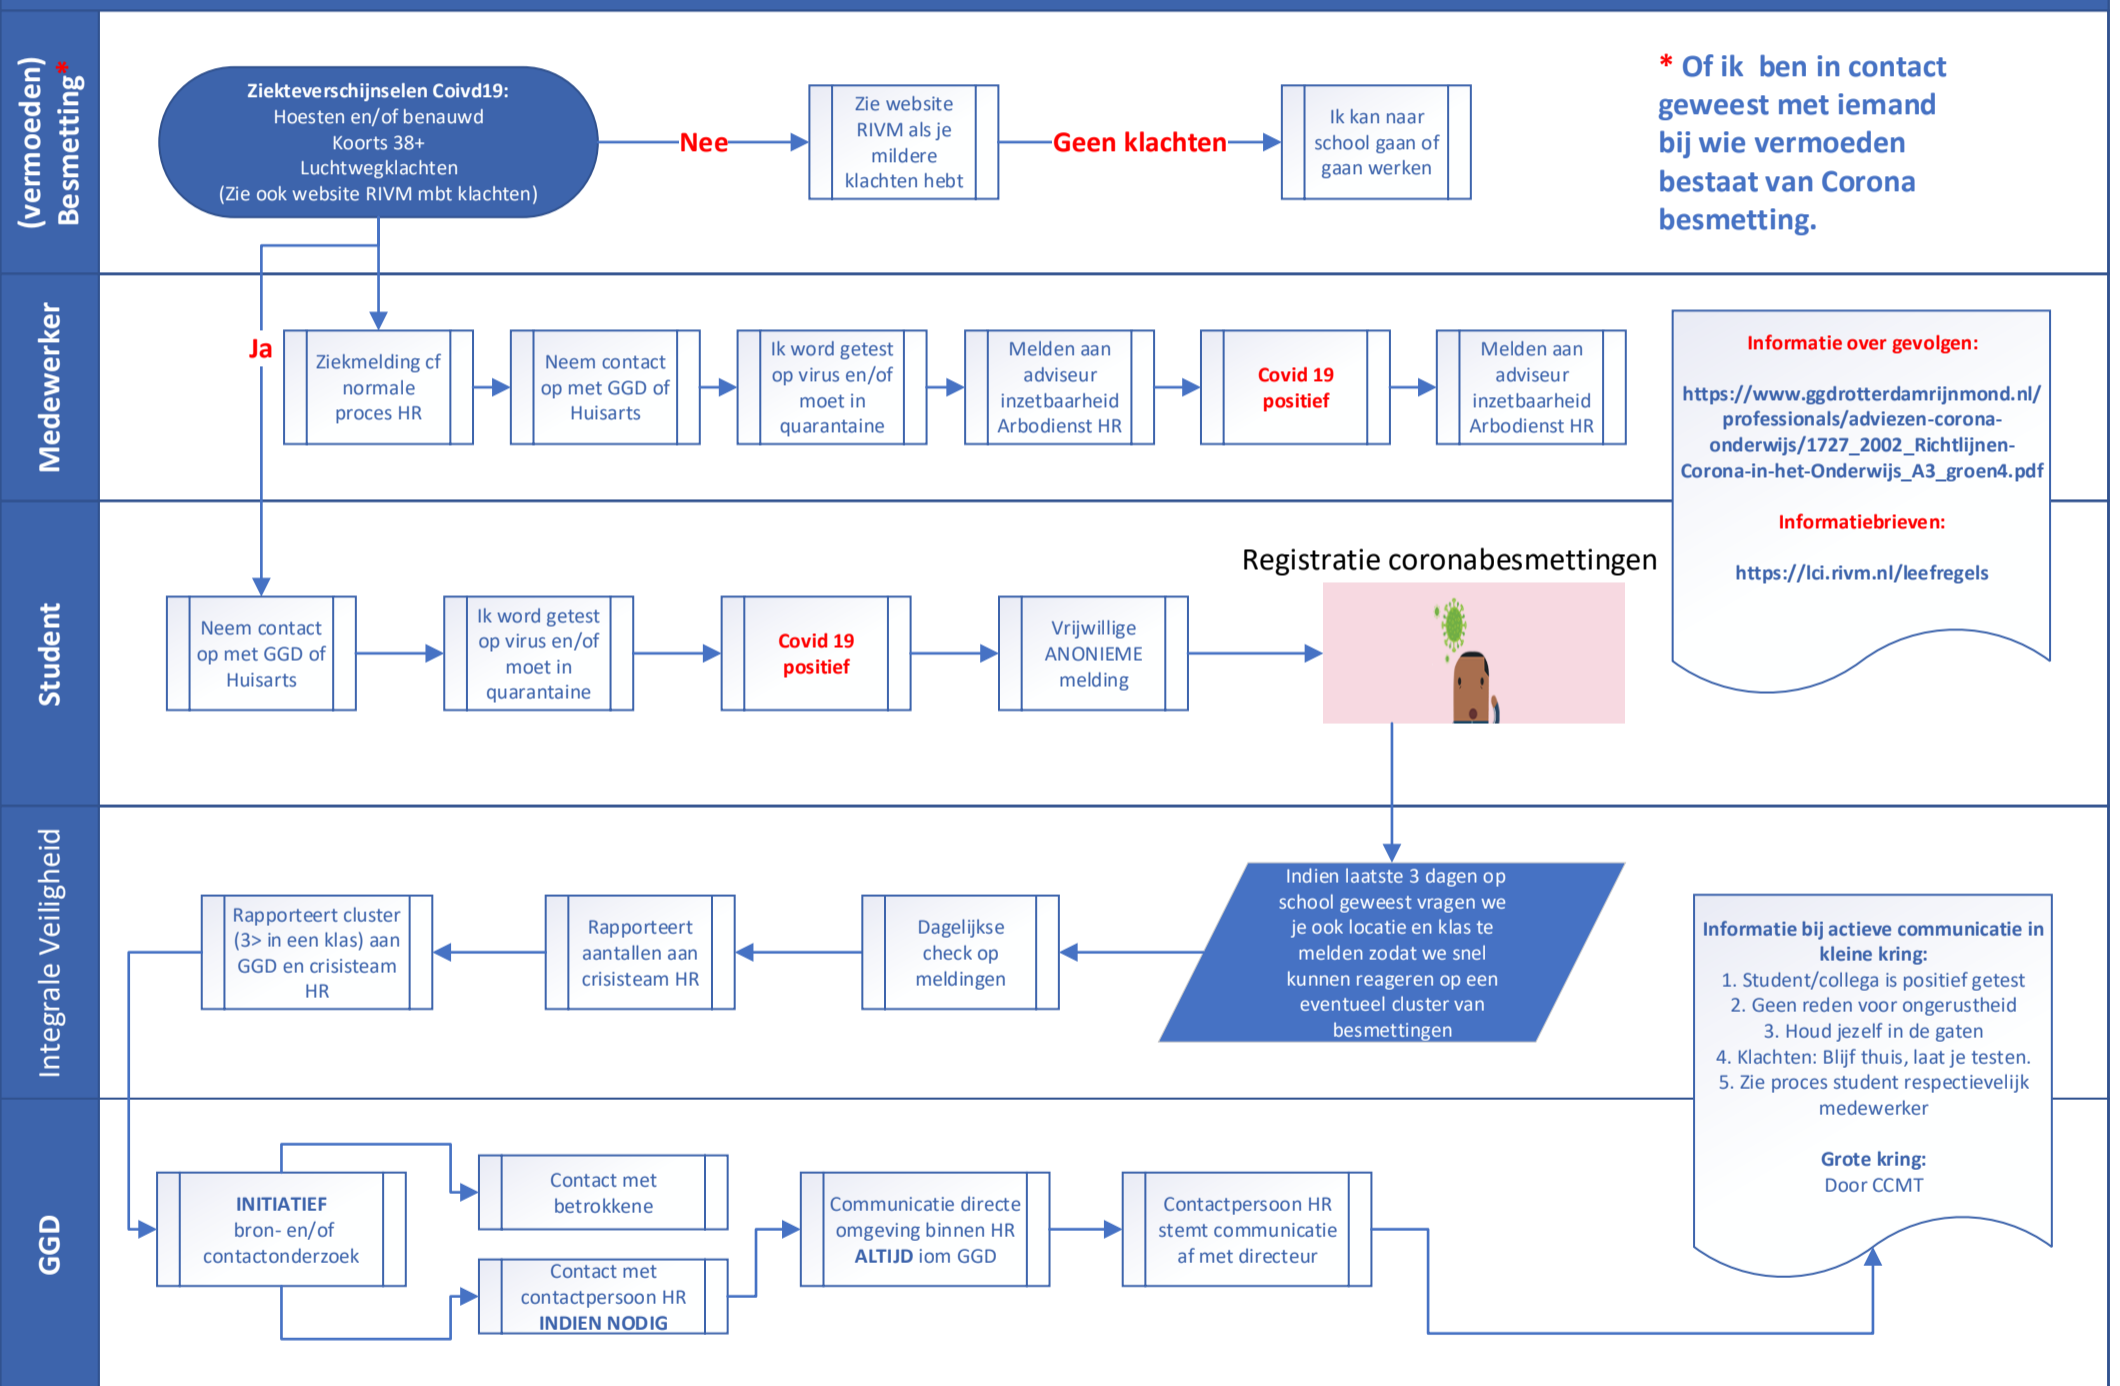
(vermoeden) Besmetting*

Ziekteverschijnselen Coivd19:
Hoesten en/of benauwd
Koorts 38+
Luchtwegklachten
(Zie ook website RIVM mbt klachten)

Nee

Zie website RIVM als je mildere klachten hebt

Geen klachten

Ik kan naar school gaan of gaan werken

* Of ik ben in contact geweest met iemand bij wie vermoeden bestaat van Corona besmetting.

Medewerker

Ja

Ziekmelding cf normale proces HR

Neem contact op met GGD of Huisarts

Ik word getest op virus en/of moet in quarantaine

Melden aan adviseur inzetbaarheid Arbodienst HR

Covid 19 positief

Melden aan adviseur inzetbaarheid Arbodienst HR

Informatie over gevolgen:

https://www.ggdrotterdamrijnmond.nl/professionals/adviezen-corona-onderwijs/1727_2002_Richtlijnen-Corona-in-het-Onderwijs_A3_groen4.pdf

Informatiebrieven:

https://lci.rivm.nl/leefregels

Student

Neem contact op met GGD of Huisarts

Ik word getest op virus en/of moet in quarantaine

Covid 19 positief

Vrijwillige ANONIEME melding

Registratie coronabesmettingen

Integrale Veiligheid

Rapporteert cluster (3> in een klas) aan GGD en crisisteam HR

Rapporteert aantallen aan crisisteam HR

Dagelijkse check op meldingen

Indien laatste 3 dagen op school geweest vragen we je ook locatie en klas te melden zodat we snel kunnen reageren op een eventueel cluster van besmettingen

Informatie bij actieve communicatie in kleine kring:
1. Student/collega is positief getest
2. Geen reden voor ongerustheid
3. Houd jezelf in de gaten
4. Klachten: Blijf thuis, laat je testen.
5. Zie proces student respectievelijk medewerker

Grote kring:
Door CCMT

GGD

INITIATIEF bron- en/of contactonderzoek

Contact met betrokkene

Contact met contactpersoon HR INDIEN NODIG

Communicatie directe omgeving binnen HR ALTIJD iom GGD

Contactpersoon HR stemt communicatie af met directeur